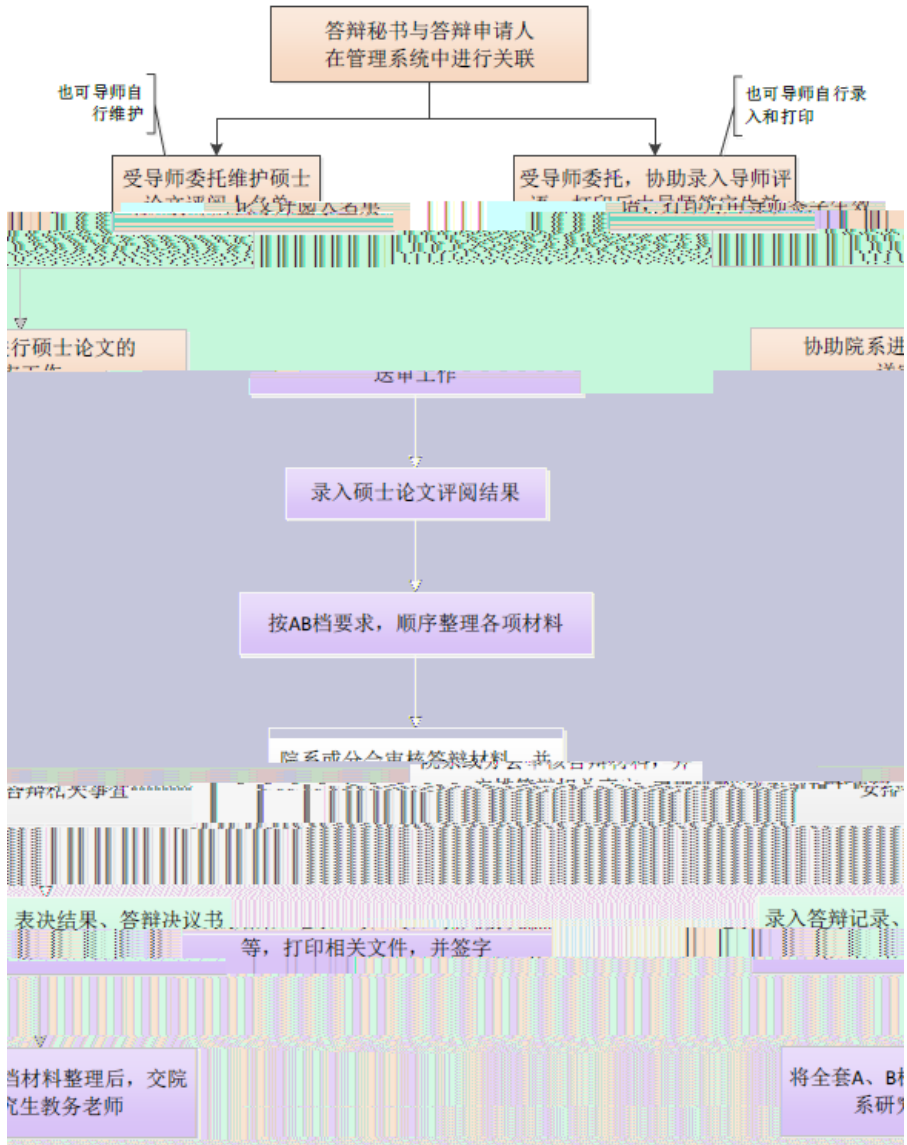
答辩秘书与答辩申请人在管理系统中进行关联

也可导师自行维护

也可导师自行录入和打印

受导师委托维护硕士论文评阅人名单

受导师委托，协助录入导师评

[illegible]行硕士论文的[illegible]

协助院系进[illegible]

送审工作

录入硕士论文评阅结果

按AB档要求，顺序整理各项材料

院系或分会审核答辩材料，并

答辩相关事宜

表决结果、答辩决议书

等，打印相关文件，并签字

录入答辩记录、

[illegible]档材料整理后，交院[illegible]究生教务老师

将全套A、B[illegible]系研究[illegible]